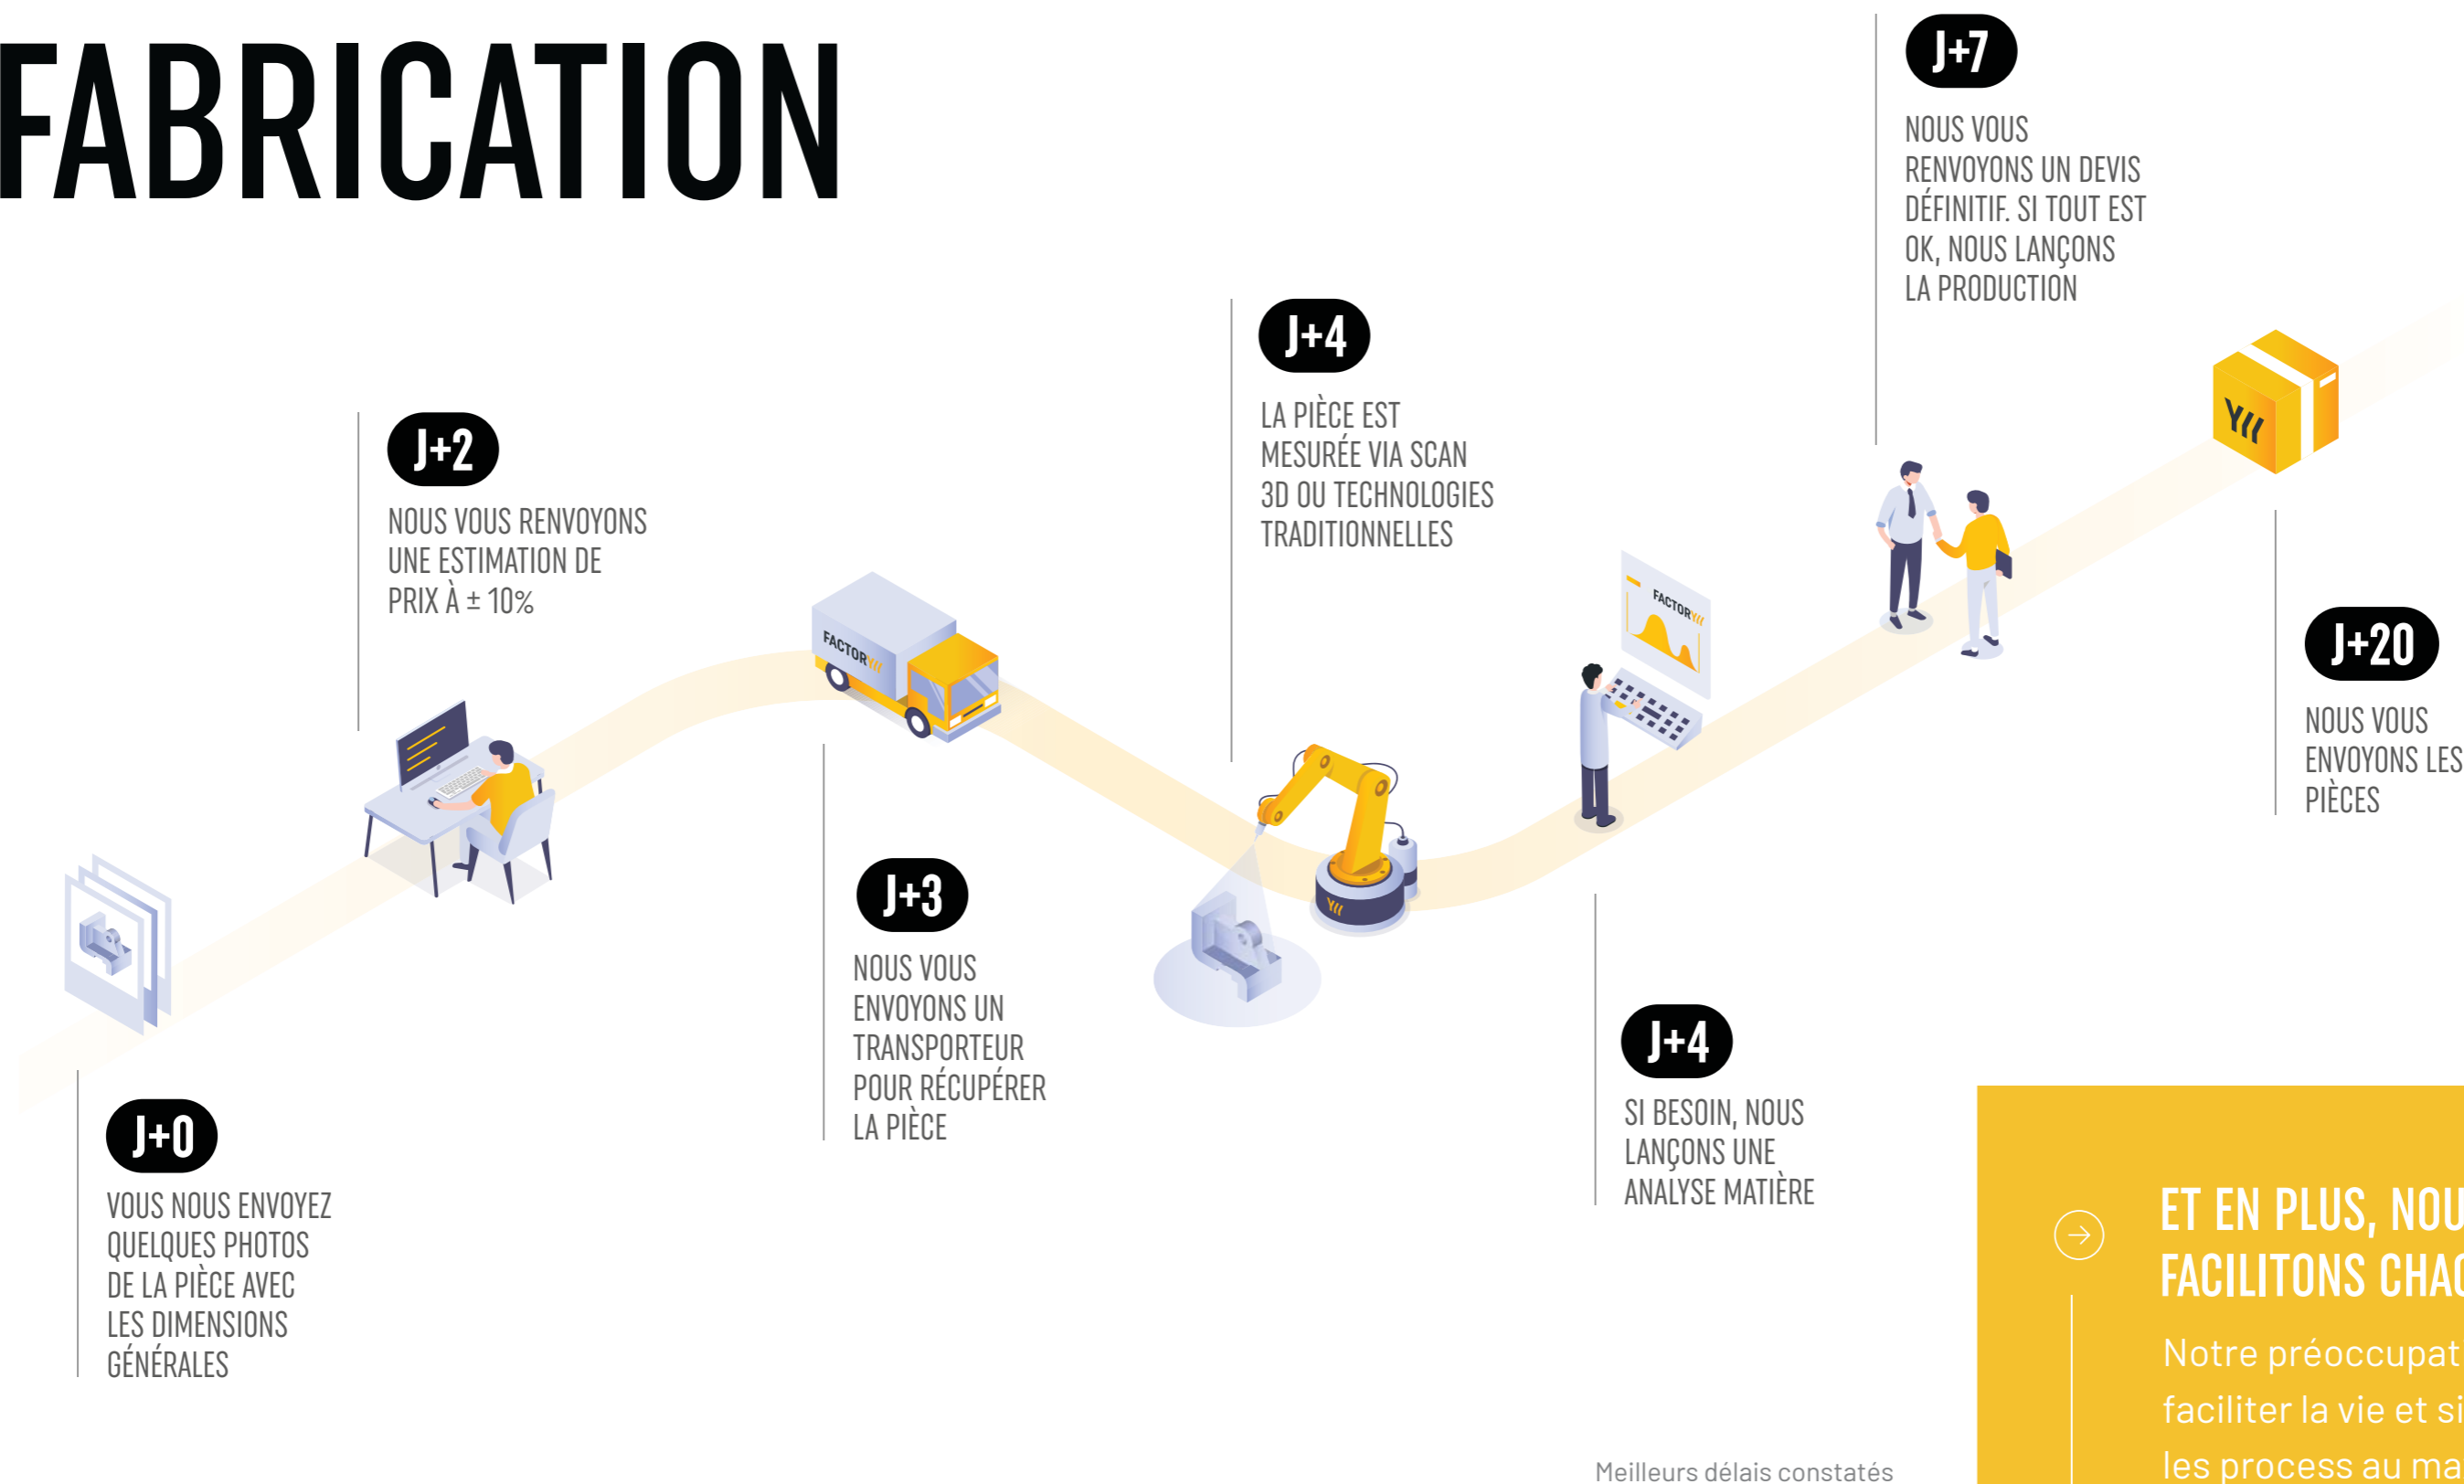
FABRICATION

J+0

VOUS NOUS ENVOYEZ QUELQUES PHOTOS DE LA PIÈCE AVEC LES DIMENSIONS GÉNÉRALES

J+2

NOUS VOUS RENVOYONS UNE ESTIMATION DE PRIX À ± 10%

FACTOR

J+3

NOUS VOUS ENVOYONS UN TRANSPORTEUR POUR RÉCUPÉRER LA PIÈCE

J+4

LA PIÈCE EST MESURÉE VIA SCAN 3D OU TECHNOLOGIES TRADITIONNELLES

FACTOR

J+4

SI BESOIN, NOUS LANÇONS UNE ANALYSE MATIÈRE

J+7

NOUS VOUS RENVOYONS UN DEVIS DÉFINITIF. SI TOUT EST OK, NOUS LANÇONS LA PRODUCTION

J+20

NOUS VOUS ENVOYONS LES PIÈCES

ET EN PLUS, NOU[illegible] FACILITONS CHA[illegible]

Notre préoccupat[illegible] faciliter la vie et si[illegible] les process au ma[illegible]

Meilleurs délais constatés